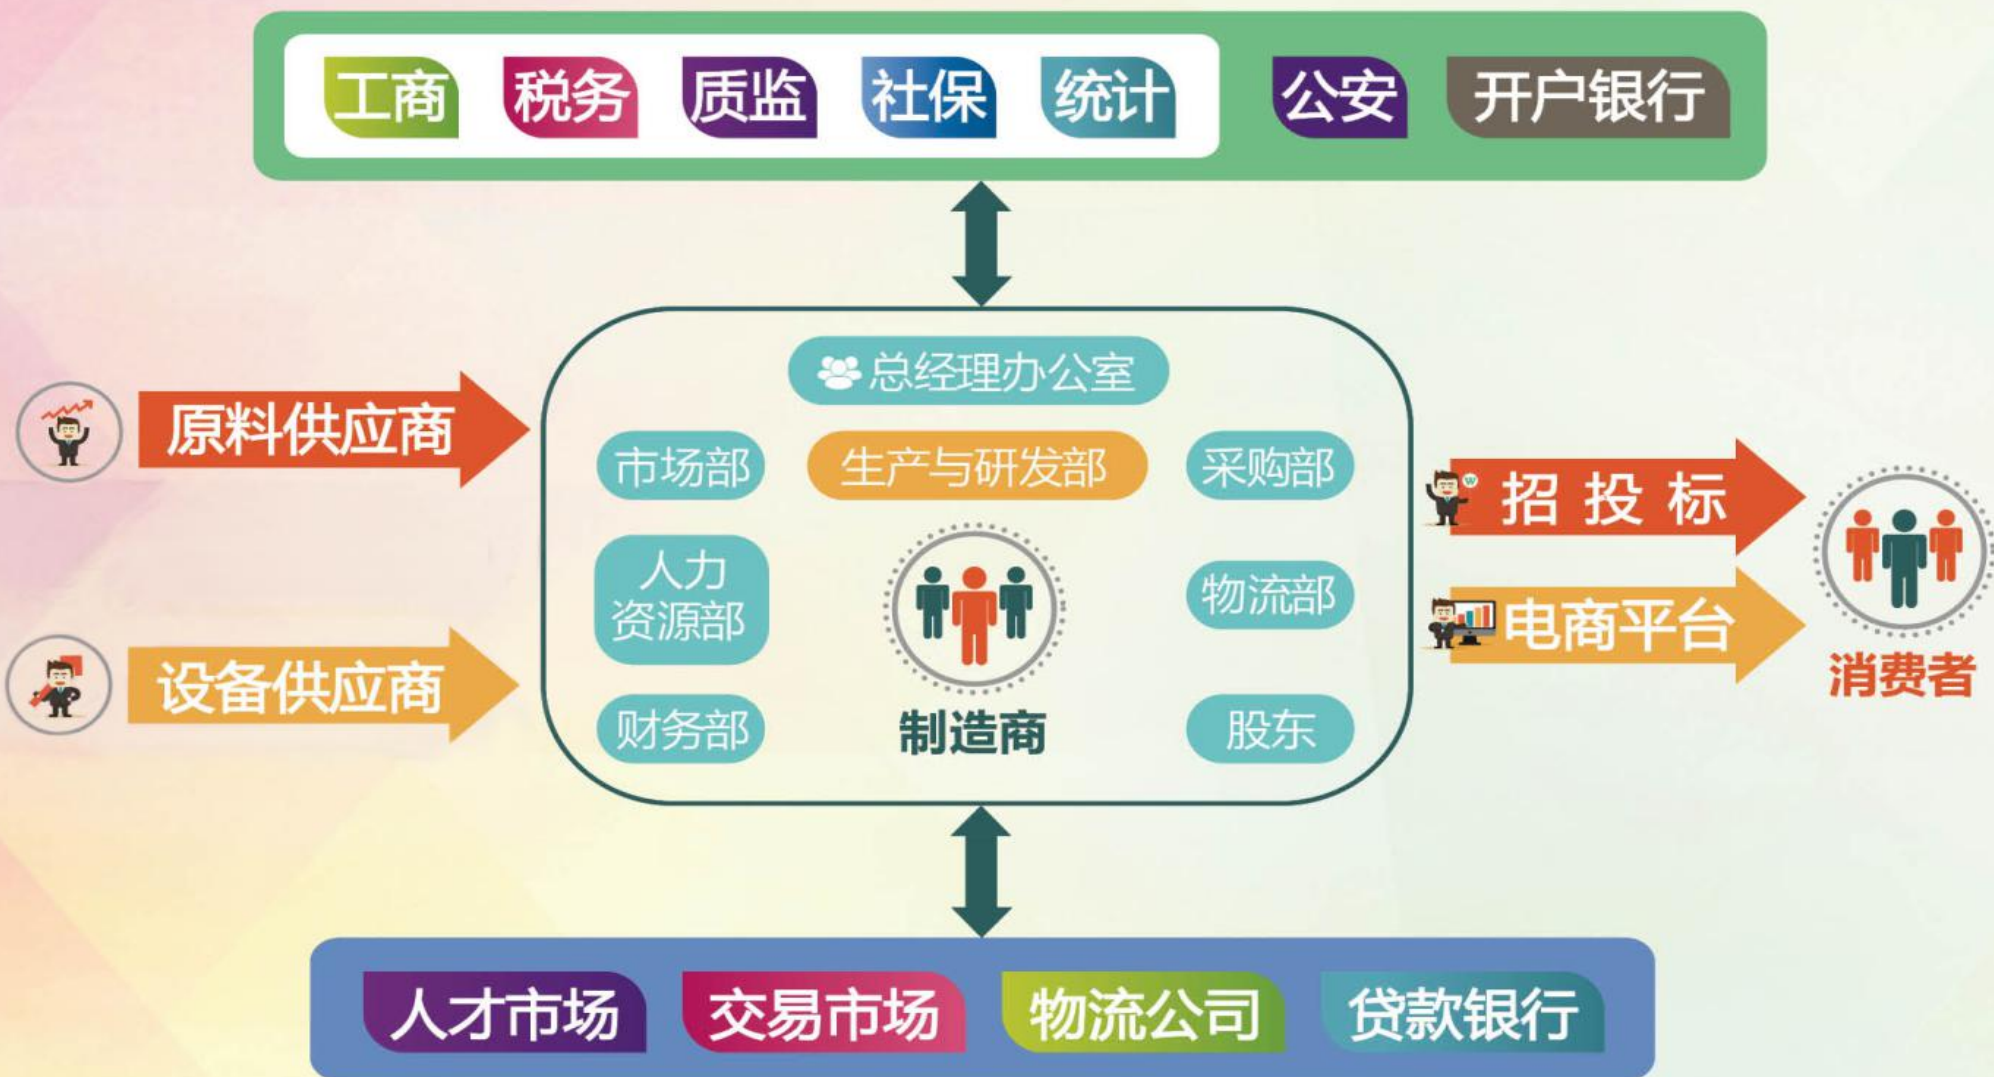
工商 税务 质监 社保 统计 公安 开户银行

原料供应商

设备供应商

总经理办公室

市场部 生产与研发部 采购部

人力资源部

物流部

财务部 制造商 股东

招 投 标

电商平台

消费者

人才市场 交易市场 物流公司 贷款银行